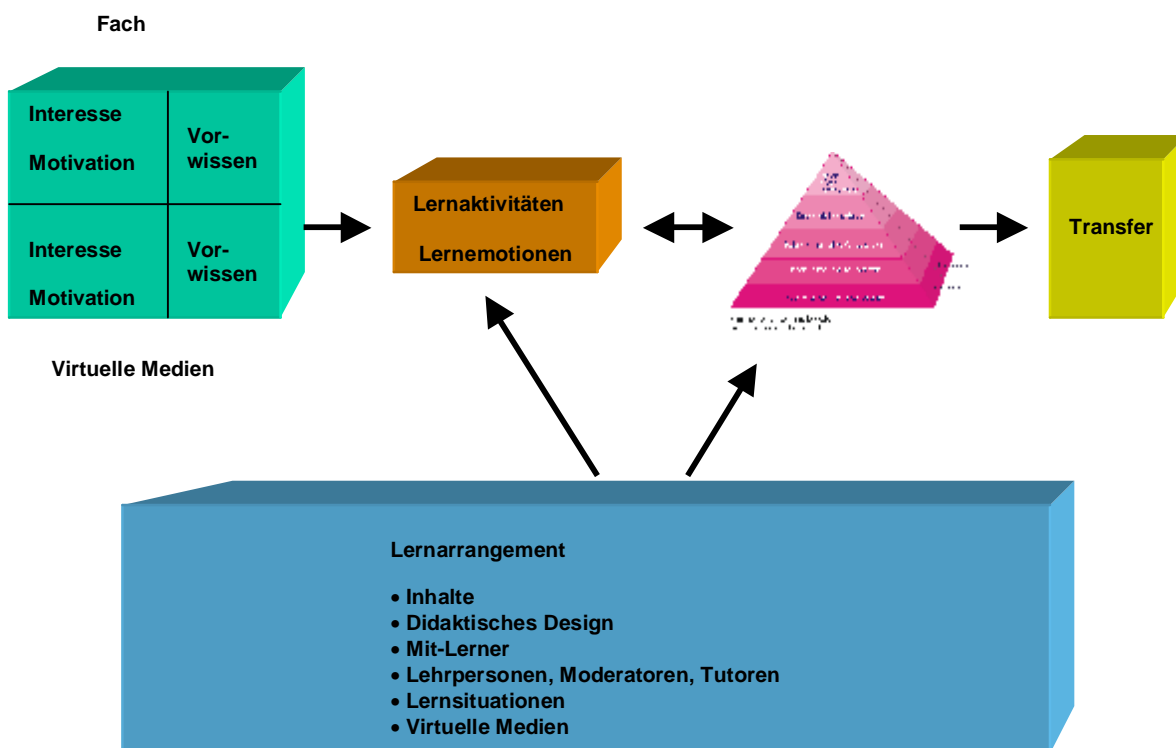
Fach

| Interesse Motivation | Vorwissen |
|---|---|
| Interesse Motivation | Vorwissen |

Virtuelle Medien

Lernaktivitäten

Lernemotionen

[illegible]

Transfer

Lernarrangement

• Inhalte
• Didaktisches Design
• Mit-Lerner
• Lehrpersonen, Moderatoren, Tutoren
• Lernsituationen
• Virtuelle Medien